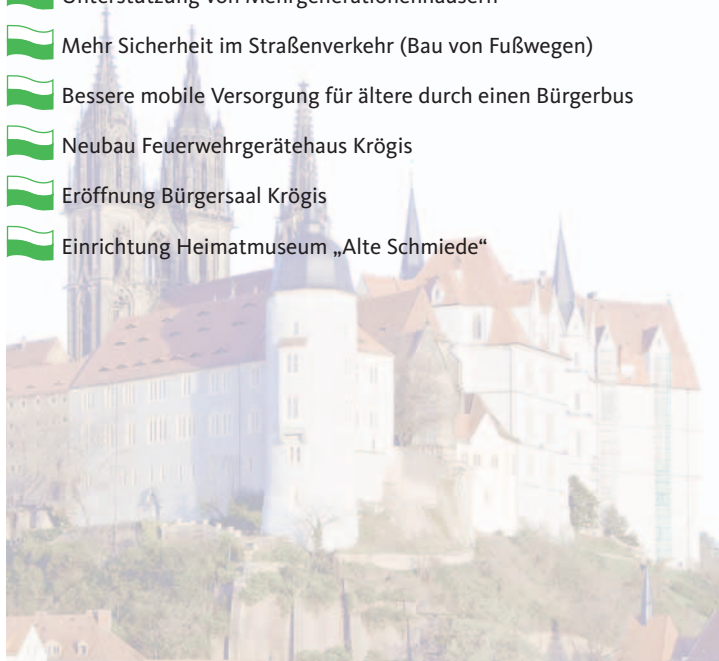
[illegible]

Mehr Sicherheit im Straßenverkehr (Bau von Fußwegen)

Bessere mobile Versorgung für ältere durch einen Bürgerbus

Neubau Feuerwehrgerätehaus Krögis

Eröffnung Bürgersaal Krögis

Einrichtung Heimatmuseum „Alte Schmiede“